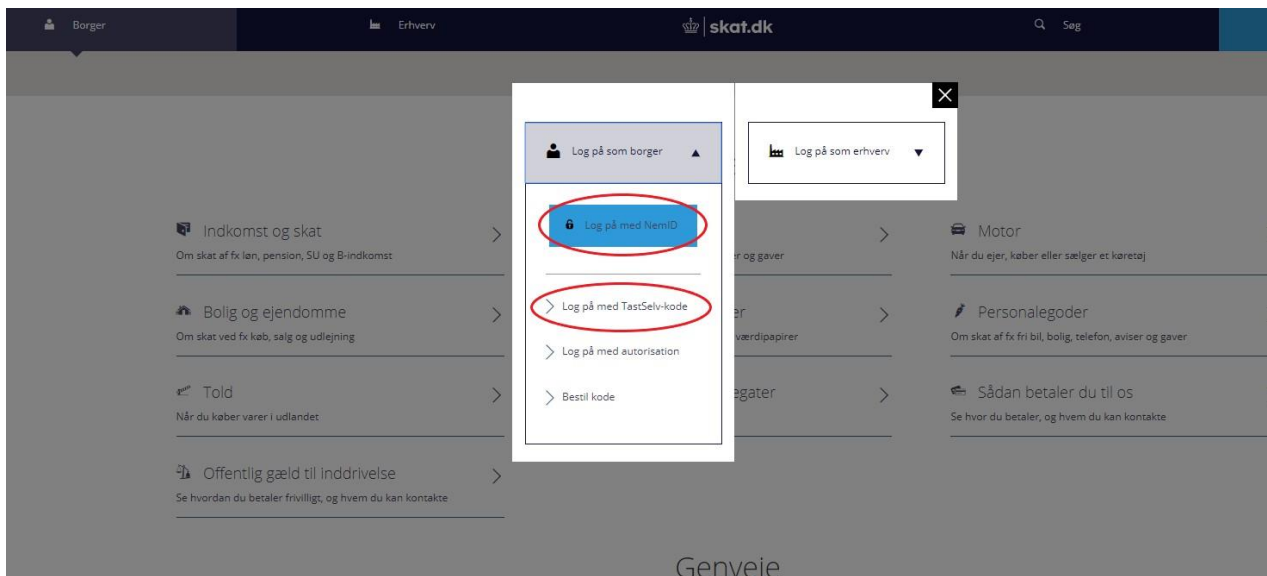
Borger
Erhverv
skat.dk
Søg

Log på som borger
Log på som erhverv

Log på med NemID
Log på med TastSelv-kode
Log på med autorisation
Bestil kode

Indkomst og skat
Om skat af fx løn, pension, SU og B-indkomst

er og gaver

Motor
Når du ejer, køber eller sælger et køretøj

Bolig og ejendomme
Om skat ved fx køb, salg og udlejning

er
værdipapirer

Personalegoder
Om skat af fx fri bil, bolig, telefon, aviser og gaver

Told
Når du køber varer i udlandet

egater

Sådan betaler du til os
Se hvor du betaler, og hvem du kan kontakte

Offentlig gæld til inddrivelse
Se hvordan du betaler frivilligt, og hvem du kan kontakte

Genveje